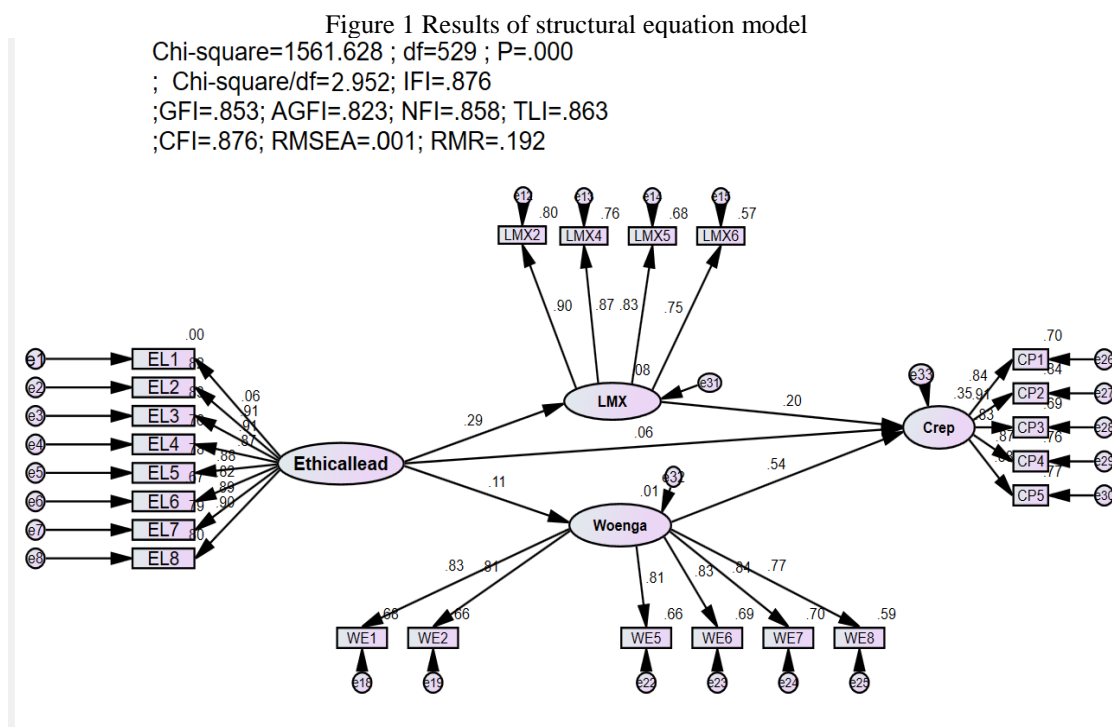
Figure 1 Results of structural equation model

Chi-square=1561.628 ; df=529 ; P=.000 ; Chi-square/df=2.952; IFI=.876 ;GFI=.853; AGFI=.823; NFI=.858; TLI=.863 ;CFI=.876; RMSEA=.001; RMR=.192

e12 .80 e13 .76 e14 .68 e15 .57
LMX2 LMX4 LMX5 LMX6
.90 .87 .83 .75
.08
LMX e31
.00
e1 EL1 .83
e2 EL2 .83
e3 EL3 .76
e4 EL4 .78
e5 EL5 .67
e6 EL6 .79
e7 EL7 .80
e8 EL8
.06 .91 .91 .87 .88 .82 .89 .90
Ethicallead
.29
.20
.06
.11
.54
e33
Crep
.35
.70 CP1 e26
.84 .84
.91 CP2 e27
.69
.83 CP3 e28
.87 .76
CP4 e29
.88 .77
CP5 e30
.01 e32
Woenga
.83 .81
.81 .83 .84 .77
.68 .66 .66 .69 .70 .59
WE1 WE2 WE5 WE6 WE7 WE8
e18 e19 e22 e23 e24 e25